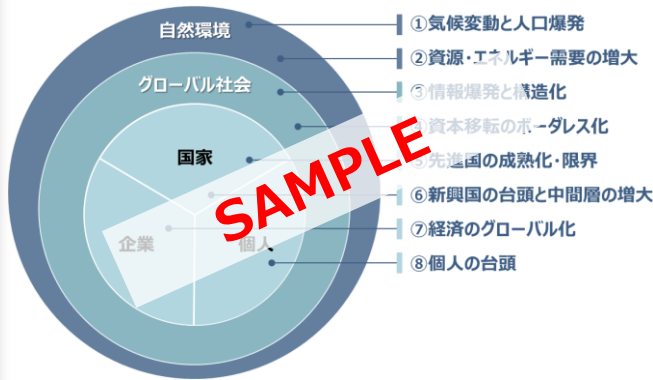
自然環境

グローバル社会

国家

企業

個人

①気候変動と人口爆発

②資源・エネルギー需要の増大

③情報爆発と構造化

④資本移転のボーダレス化

⑤先進国の成熟化・限界

⑥新興国の台頭と中間層の増大

⑦経済のグローバル化

⑧個人の台頭

SAMPLE